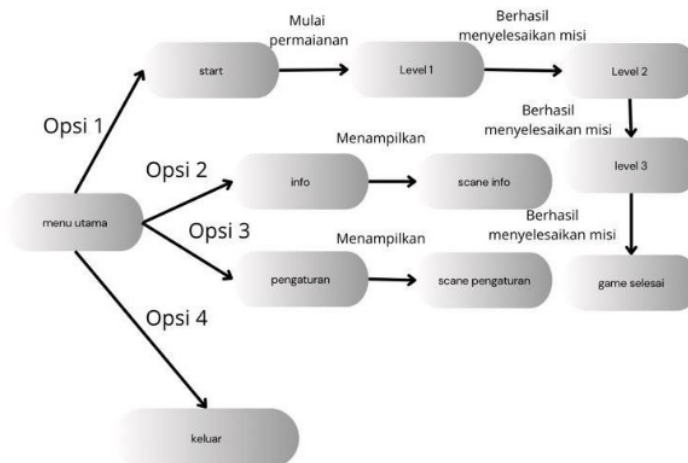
Mulai permaianan

Berhasil menyelesaikan misi

start

Level 1

Level 2

Opsi 1

Berhasil menyelesaikan misi

Menampilkan

Opsi 2

info

scane info

level 3

menu utama

Opsi 3

Berhasil menyelesaikan misi

Menampilkan

pengaturan

scane pengaturan

game selesai

Opsi 4

keluar